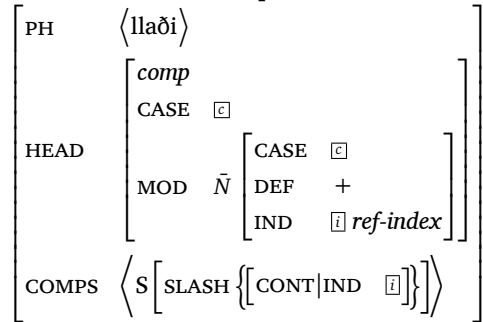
$\begin{bmatrix} \text{PH} & \langle \text{llaði} \rangle \\ \text{HEAD} & \begin{bmatrix} \textit{comp} & \\ \text{CASE} & \boxed{c} \\ \text{MOD} & \bar{N} \begin{bmatrix} \text{CASE} & \boxed{c} \\ \text{DEF} & + \\ \text{IND} & \boxed{i}\ \textit{ref-index} \end{bmatrix} \end{bmatrix} \\ \text{COMPS} & \left\langle \text{S} \left[ \text{SLASH} \left\{ \left[ \text{CONT} | \text{IND} \quad \boxed{i} \right] \right\} \right] \right\rangle \end{bmatrix}$